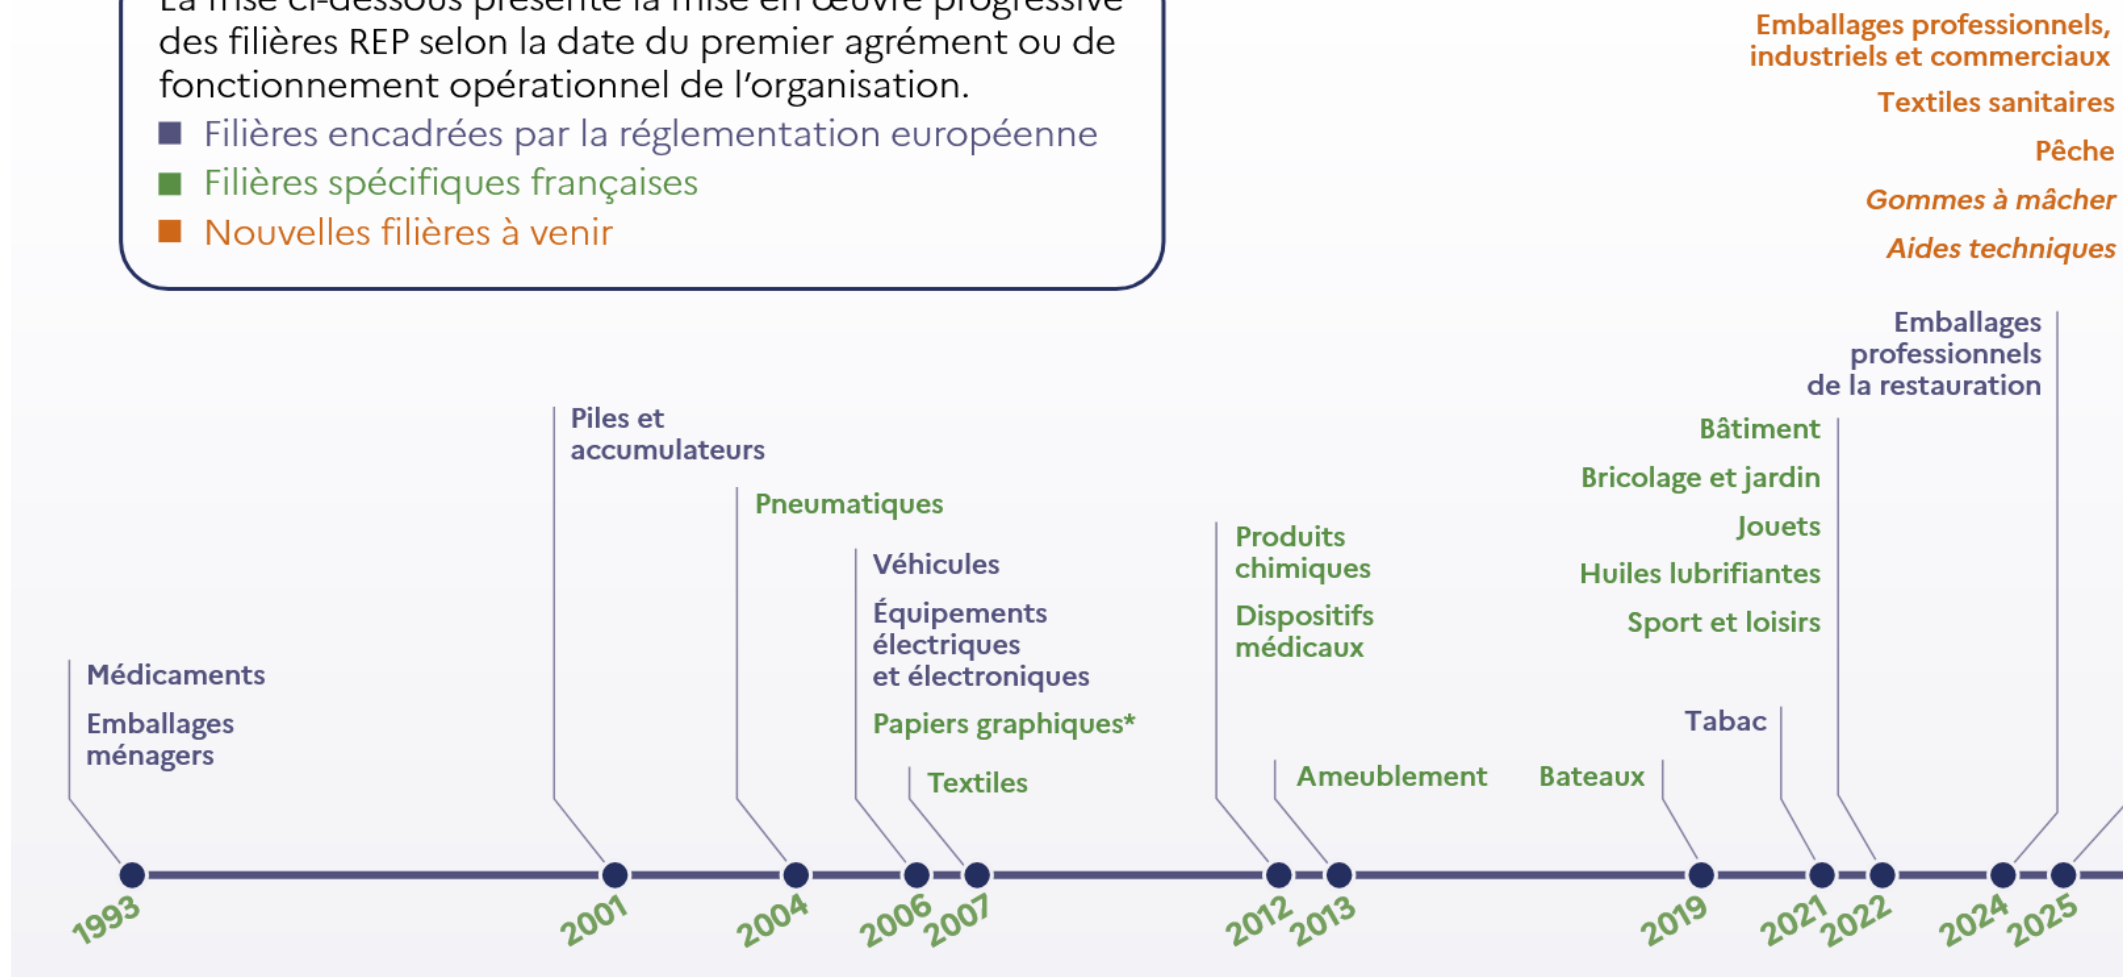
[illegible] présente la mise en œuvre progressive des filières REP selon la date du premier agrément ou de fonctionnement opérationnel de l'organisation.

■ Filières encadrées par la réglementation européenne
■ Filières spécifiques françaises
■ Nouvelles filières à venir

Emballages professionnels, industriels et commerciaux
Textiles sanitaires
Pêche
Gommes à mâcher
Aides techniques

Emballages professionnels de la restauration

Bâtiment
Bricolage et jardin
Jouets
Huiles lubrifiantes
Sport et loisirs

Piles et accumulateurs

Pneumatiques

Véhicules
Équipements électriques et électroniques
Papiers graphiques*

Textiles

Produits chimiques
Dispositifs médicaux

Ameublement

Bateaux

Tabac

Médicaments
Emballages ménagers

1993
2001
2004
2006
2007
2012
2013
2019
2021
2022
2024
2025